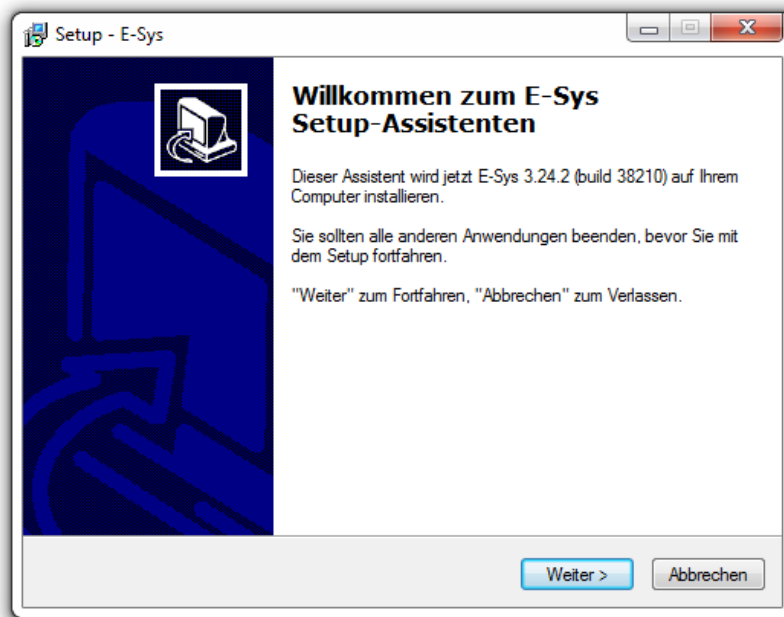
Setup - E-Sys

Willkommen zum E-Sys Setup-Assistenten

Dieser Assistent wird jetzt E-Sys 3.24.2 (build 38210) auf Ihrem Computer installieren.

Sie sollten alle anderen Anwendungen beenden, bevor Sie mit dem Setup fortfahren.

"Weiter" zum Fortfahren, "Abbrechen" zum Verlassen.

Weiter >

Abbrechen